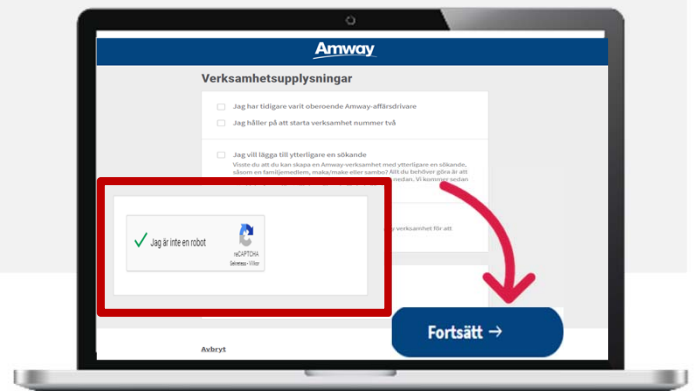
Amway

Verksamhetsupplysningar

Jag har tidigare varit oberoende Amway-affärsdrivare

Jag håller på att starta verksamhet nummer två

Jag vill lägga till ytterligare en sökande

Visste du att du kan skapa en Amway-verksamhet med ytterligare en sökande, såsom en familjemedlem, make/maka eller sambo? Allt du behöver göra är att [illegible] nedan. Vi kommer sedan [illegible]

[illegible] verksamhet för att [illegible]

Jag är inte en robot

reCAPTCHA
Sekretess - Villkor

Fortsätt →

Avbryt